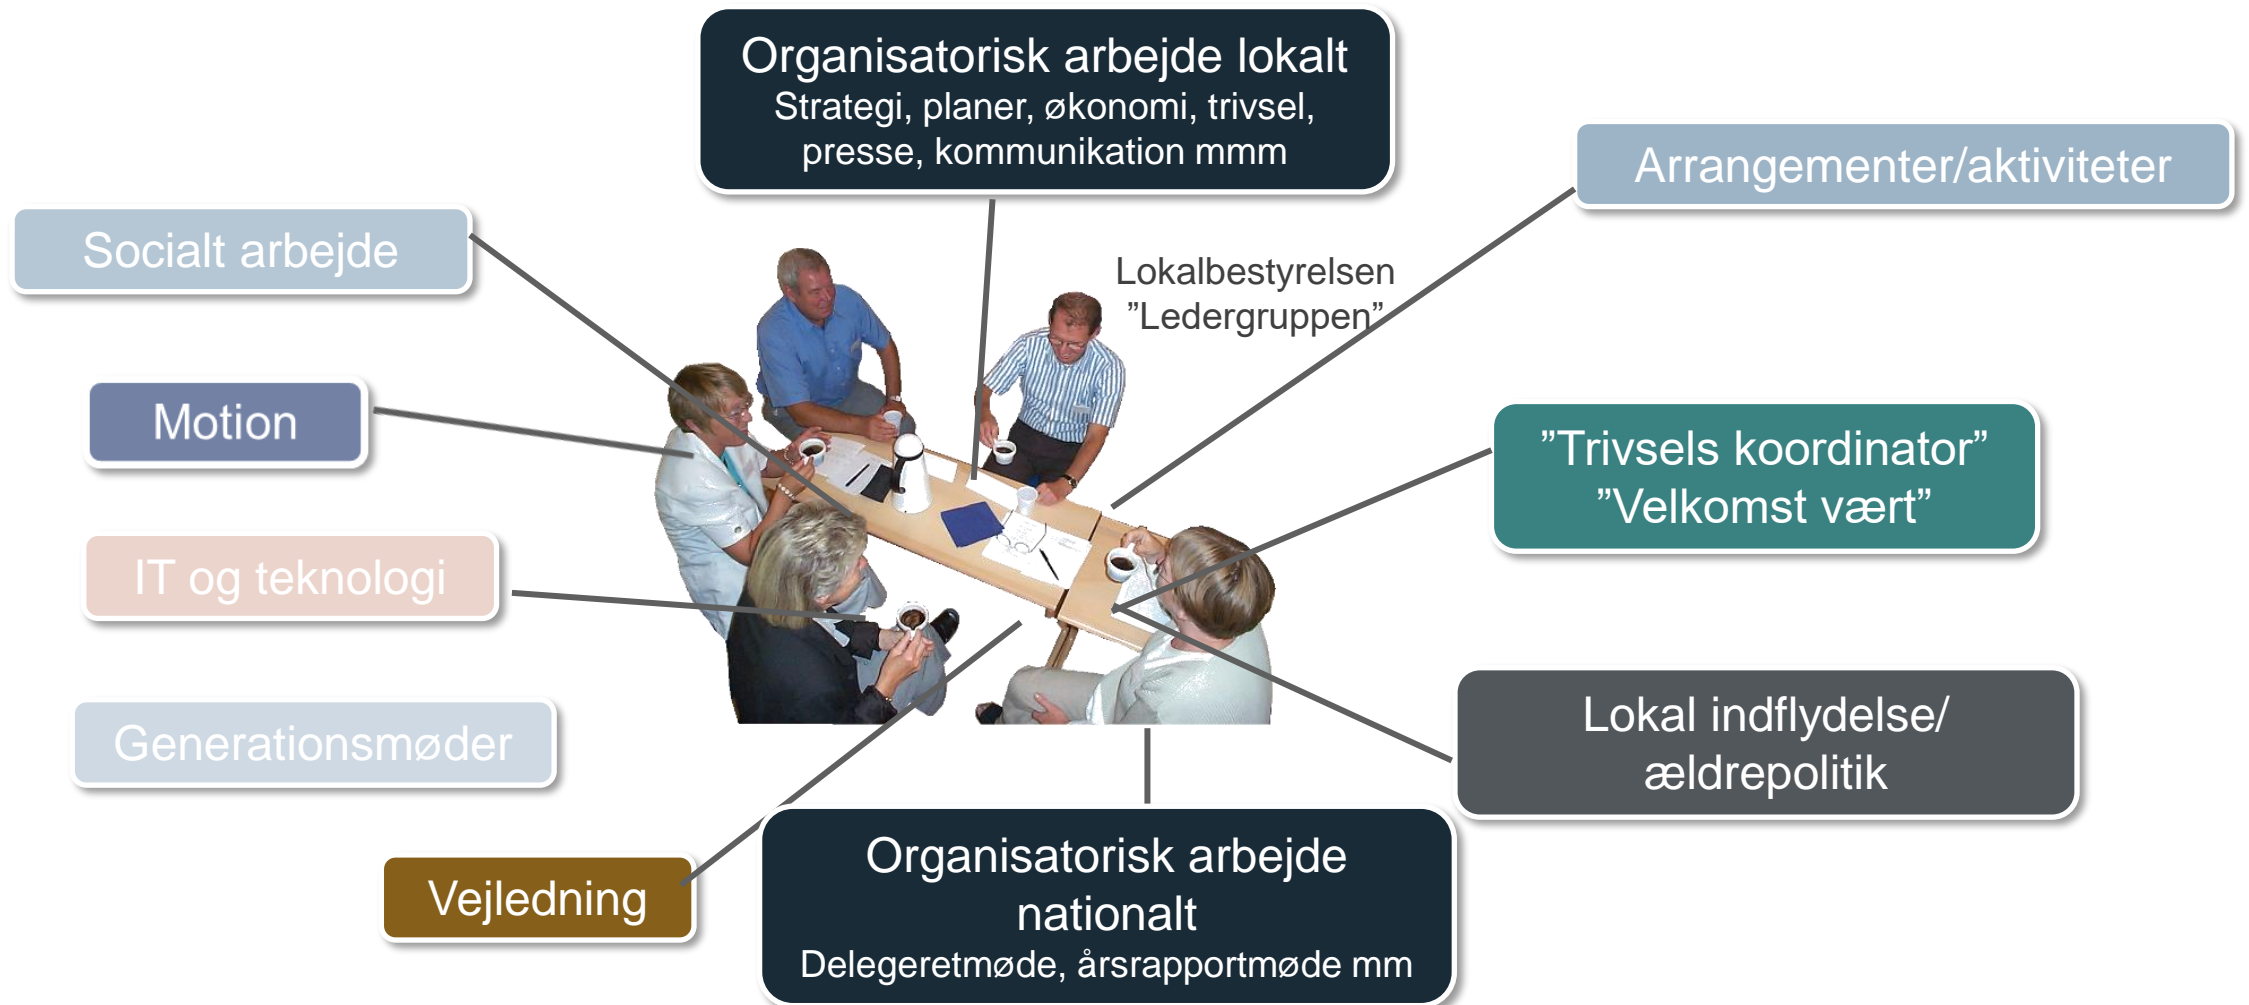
Organisatorisk arbejde lokalt
Strategi, planer, økonomi, trivsel, presse, kommunikation mmm

Arrangementer/aktiviteter

Socialt arbejde

Lokalbestyrelsen
”Ledergruppen”

Motion

”Trivsels koordinator”
”Velkomst vært”

IT og teknologi

Generationsmøder

Lokal indflydelse/
ældrepolitik

Vejledning

Organisatorisk arbejde nationalt
Delegeretmøde, årsrapportmøde mm